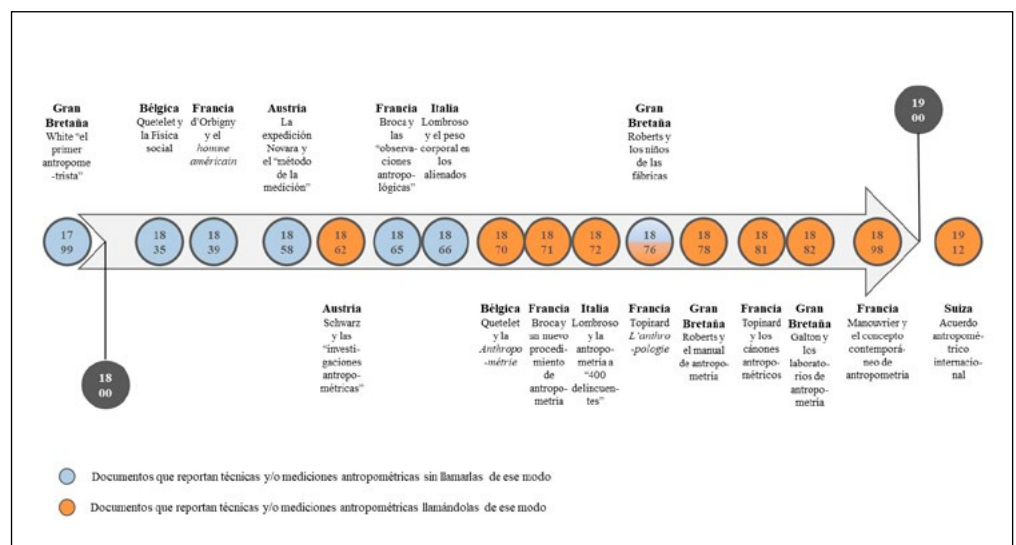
**Gran Bretaña**
White "el primer antropome-trista"

**Bélgica**
Quetelet y la Física social

**Francia**
d'Orbigny y el *homme américain*

**Austria**
La expedición Novara y el "método de la medición"

**Francia**
Broca y las "observaciones antropológicas"

**Italia**
Lombroso y el peso corporal en los alienados

**Gran Bretaña**
Roberts y los niños de las fábricas

19
00

17
99

18
35

18
39

18
58

18
62

18
65

18
66

18
70

18
71

18
72

18
76

18
78

18
81

18
82

18
98

19
12

18
00

**Austria**
Schwarz y las "investigaciones antropométricas"

**Bélgica**
Quetelet y la *Anthropométrie*

**Francia**
Broca y un nuevo procedimiento de antropometría

**Italia**
Lombroso y la antropometría a "400 delincuentes"

**Francia**
Topinard *L'anthropologie*

**Gran Bretaña**
Roberts y el manual de antropometría

**Francia**
Topinard y los cánones antropométricos

**Gran Bretaña**
Galton y los laboratorios de antropometría

**Francia**
Manouvrier y el concepto contemporáneo de antropometría

**Suiza**
Acuerdo antropométrico internacional

Documentos que reportan técnicas y/o mediciones antropométricas sin llamarlas de ese modo

Documentos que reportan técnicas y/o mediciones antropométricas llamándolas de ese modo